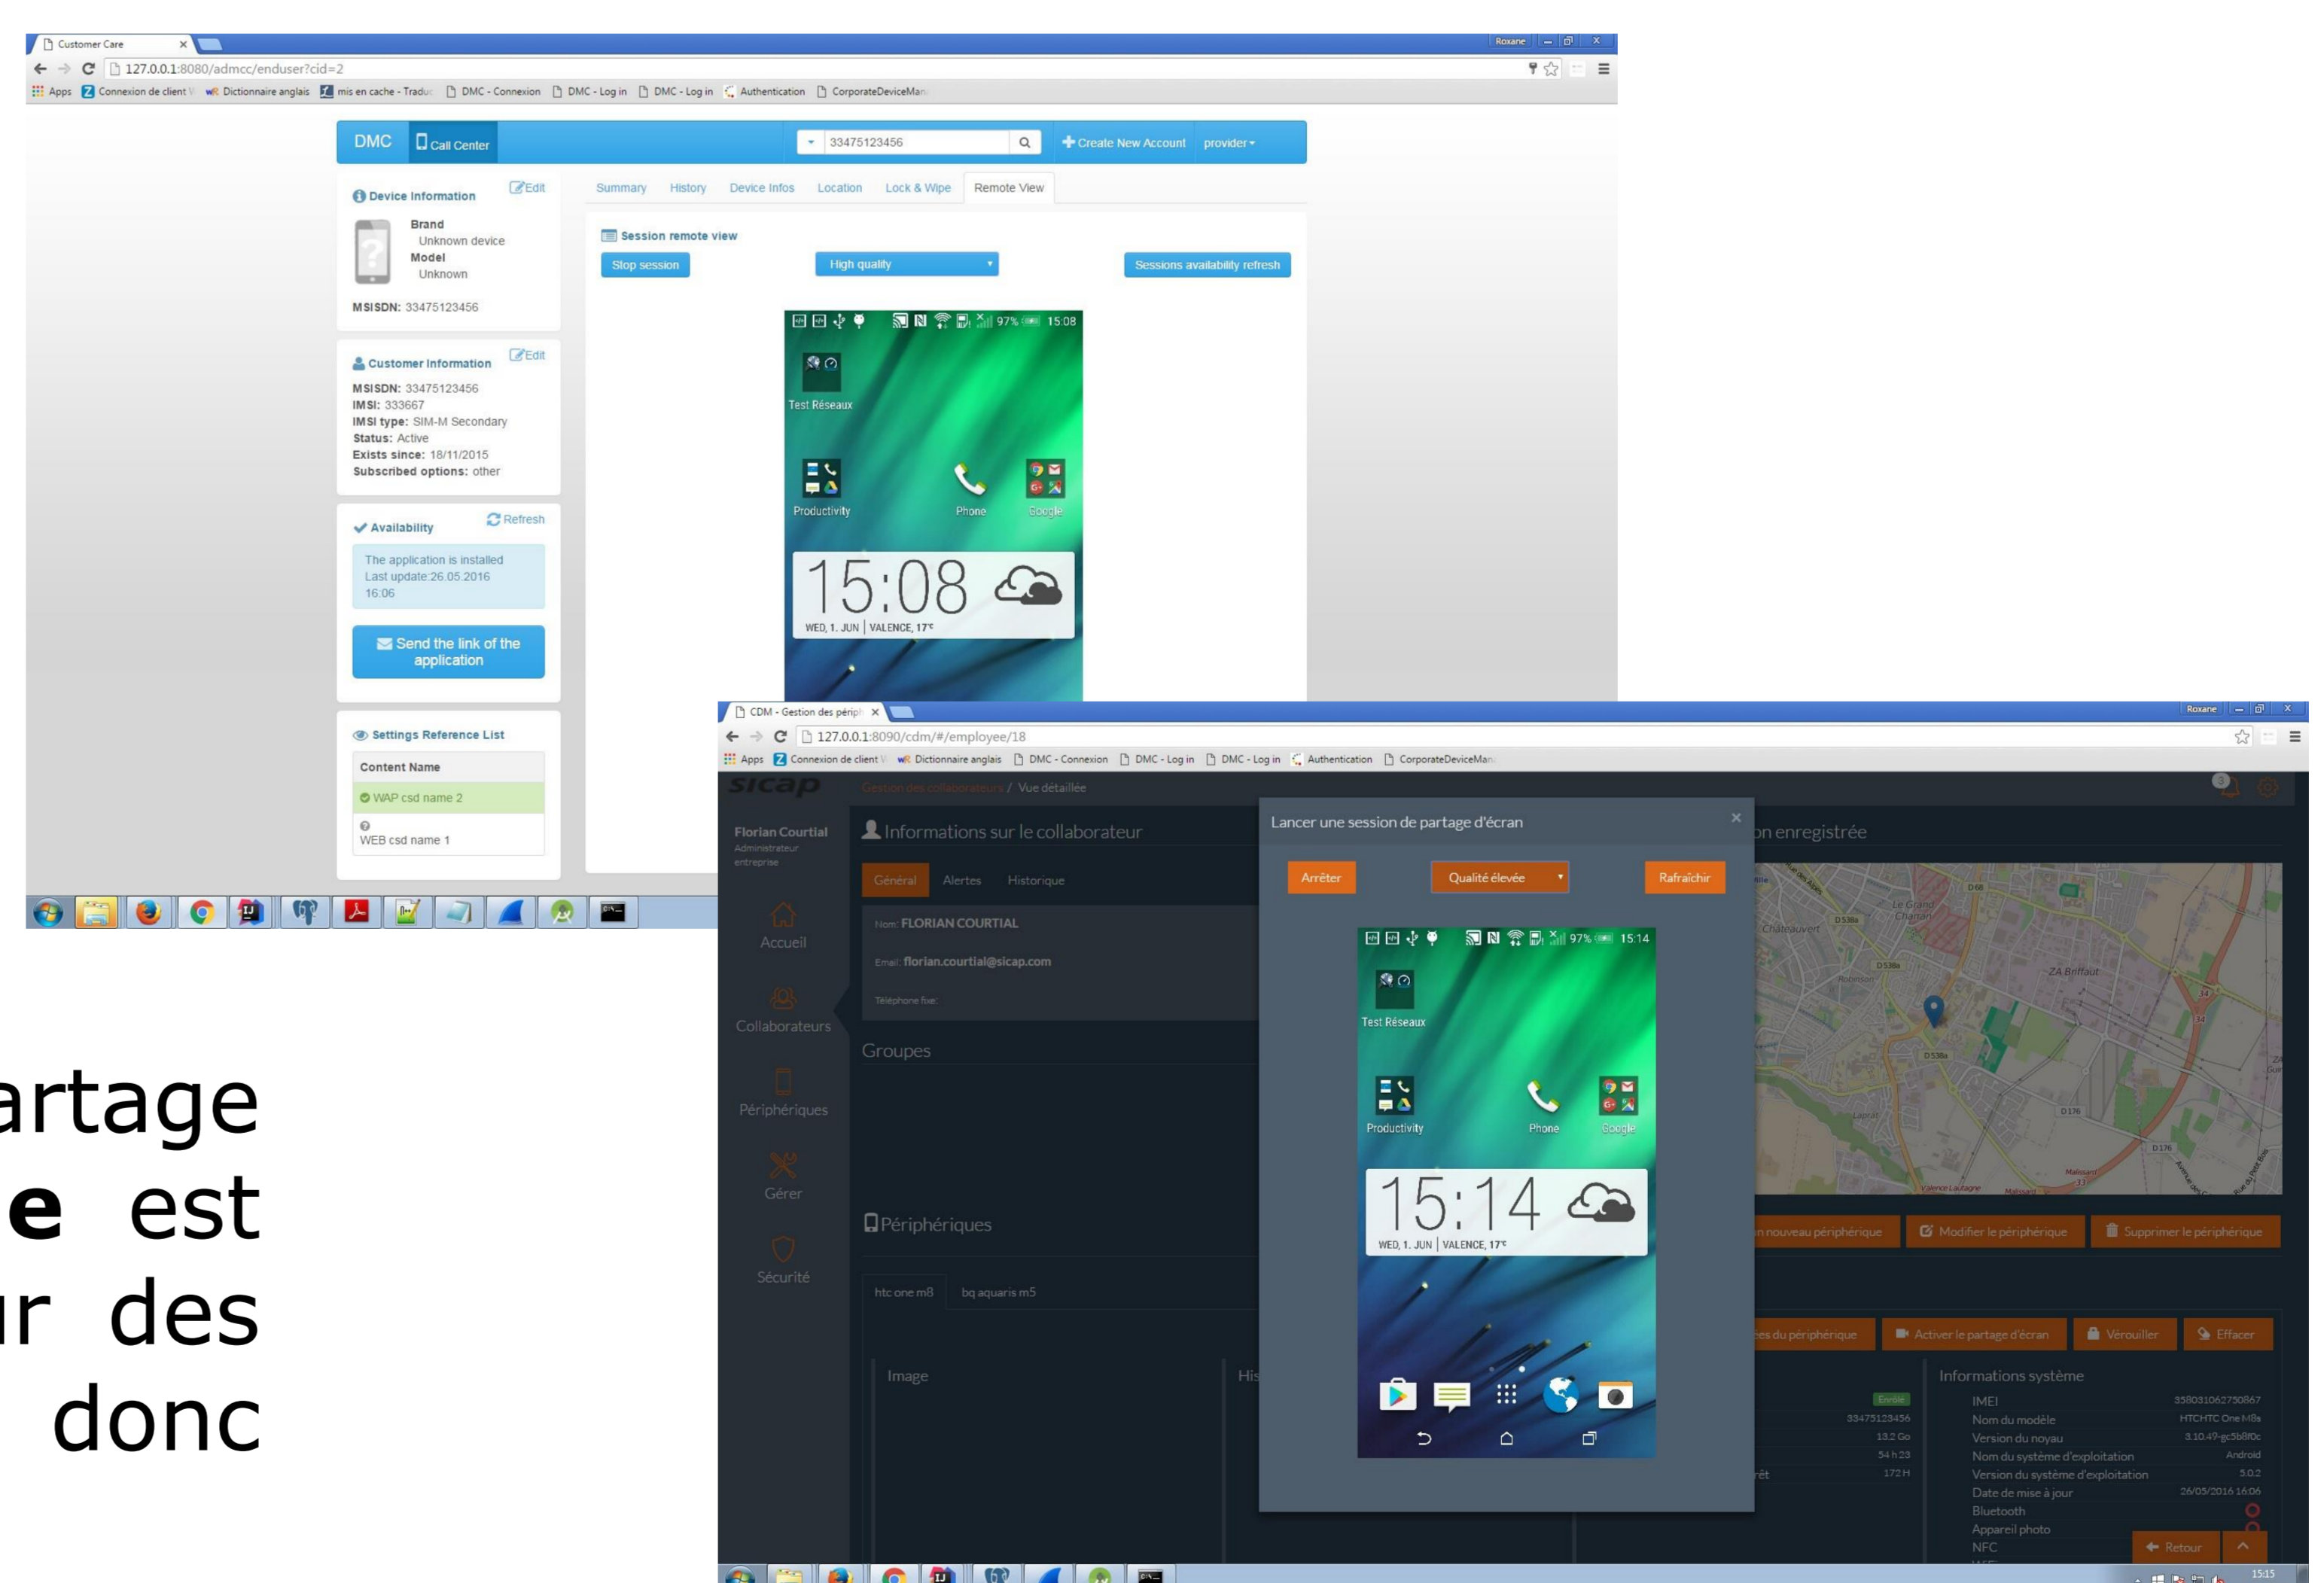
Customer Care
Roxane
127.0.0.1:8080/admcc/enduser?cid=2
Apps Connexion de client Dictionnaire anglais mis en cache - Traduc DMC - Connexion DMC - Log in DMC - Log in Authentication CorporateDeviceMan

DMC Call Center 33475123456 Create New Account provider

Device Information Edit
Brand
Unknown device
Model
Unknown
MSISDN: 33475123456

Customer Information Edit
MSISDN: 33475123456
IMSI: 333667
IMSI type: SIM-M Secondary
Status: Active
Exists since: 18/11/2015
Subscribed options: other

Availability Refresh
The application is installed
Last update:26.05.2016 16:06
Send the link of the application

Settings Reference List
Content Name
WAP csd name 2
WEB csd name 1

Summary History Device Infos Location Lock & Wipe Remote View
Session remote view
Stop session High quality Sessions availability refresh

97% 15:08
Test Réseaux
Productivity Phone Google
15:08
WED, 1. JUN | VALENCE, 17°

CDM - Gestion des périph
Roxane
127.0.0.1:8090/cdm/#/employee/18
Apps Connexion de client Dictionnaire anglais DMC - Connexion DMC - Log in DMC - Log in Authentication CorporateDeviceMan

sicap
Gestion des collaborateurs / Vue détaillée
Florian Courtial
Administrateur entreprise
Accueil
Collaborateurs
Périphériques
Gérer
Sécurité

Informations sur le collaborateur
Général Alertes Historique
Nom: FLORIAN COURTIAL
Email: florian.courtial@sicap.com
Téléphone fixe:
Groupes
Périphériques
htc one m8 bq aquaris m5
Image His

Lancer une session de partage d'écran
Arrêter Qualité élevée Rafraîchir
97% 15:14
Test Réseaux
Productivity Phone Google
15:14
WED, 1. JUN | VALENCE, 17°

on enregistrée
n nouveau périphérique Modifier le périphérique Supprimer le périphérique
es du périphérique Activer le partage d'écran Verrouiller Effacer
Informations système
IMEI 358031062750867
Nom du modèle HTCHTC One M8s
Version du noyau 3.10.49-gc5b8f0c
Nom du système d'exploitation Android
Version du système d'exploitation 5.0.2
Date de mise à jour 26/05/2016 16:06
Bluetooth
Appareil photo
NFC
Retour
33475123456
13.2 Go
54 h 23
172 H
15:15

artage
e est
r des
donc